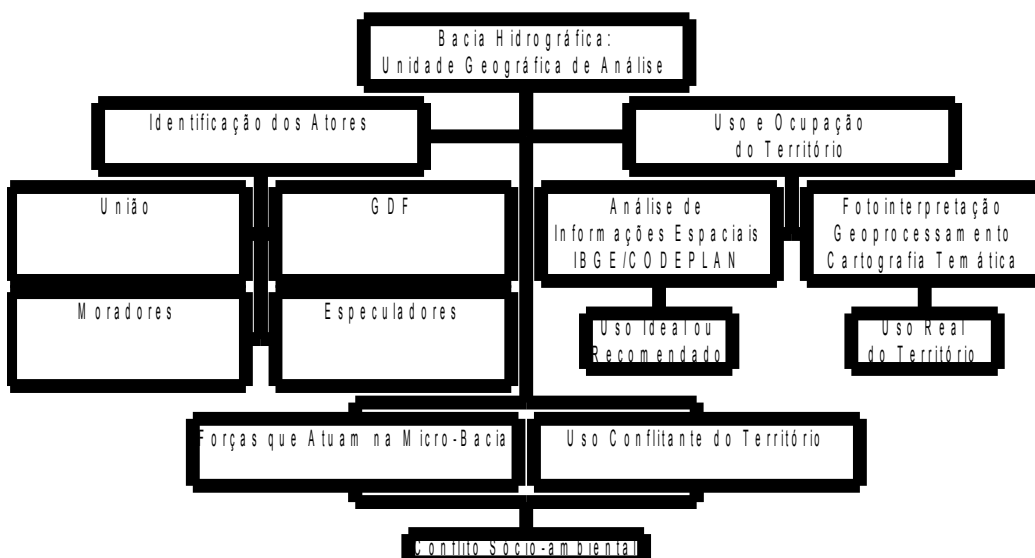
Bacia Hidrográfica:
Unidade Geográfica de Análise

Identificação dos Atores

Uso e Ocupação do Território

União

GDF

Análise de Informações Espaciais IBGE/CODEPLAN

Fotointerpretação Geoprocessamento Cartografia Temática

Moradores

Especuladores

Uso Ideal ou Recomendado

Uso Real do Território

Forças que Atuam na Micro-Bacia

Uso Conflitante do Território

Conflito Sócio-ambiental